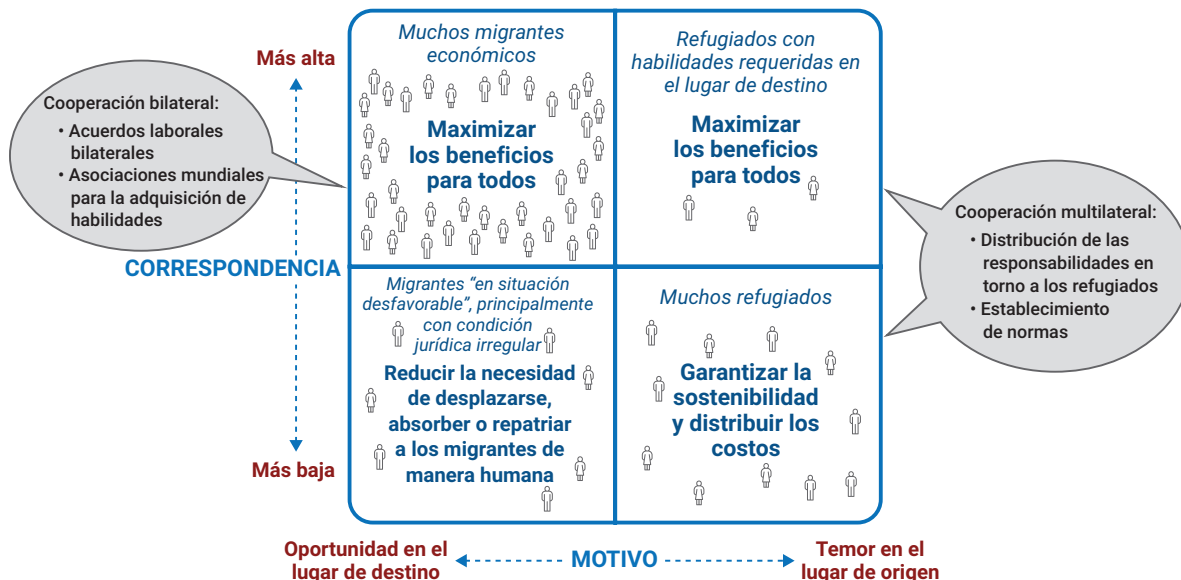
Más alta

Cooperación bilateral:
• Acuerdos laborales bilaterales
• Asociaciones mundiales para la adquisición de habilidades

CORRESPONDENCIA

Más baja

Muchos migrantes económicos

Maximizar los beneficios para todos

Refugiados con habilidades requeridas en el lugar de destino

Maximizar los beneficios para todos

Migrantes "en situación desfavorable", principalmente con condición jurídica irregular

Reducir la necesidad de desplazarse, absorber o repatriar a los migrantes de manera humana

Muchos refugiados

Garantizar la sostenibilidad y distribuir los costos

Cooperación multilateral:
• Distribución de las responsabilidades en torno a los refugiados
• Establecimiento de normas

Oportunidad en el lugar de destino

MOTIVO

Temor en el lugar de origen